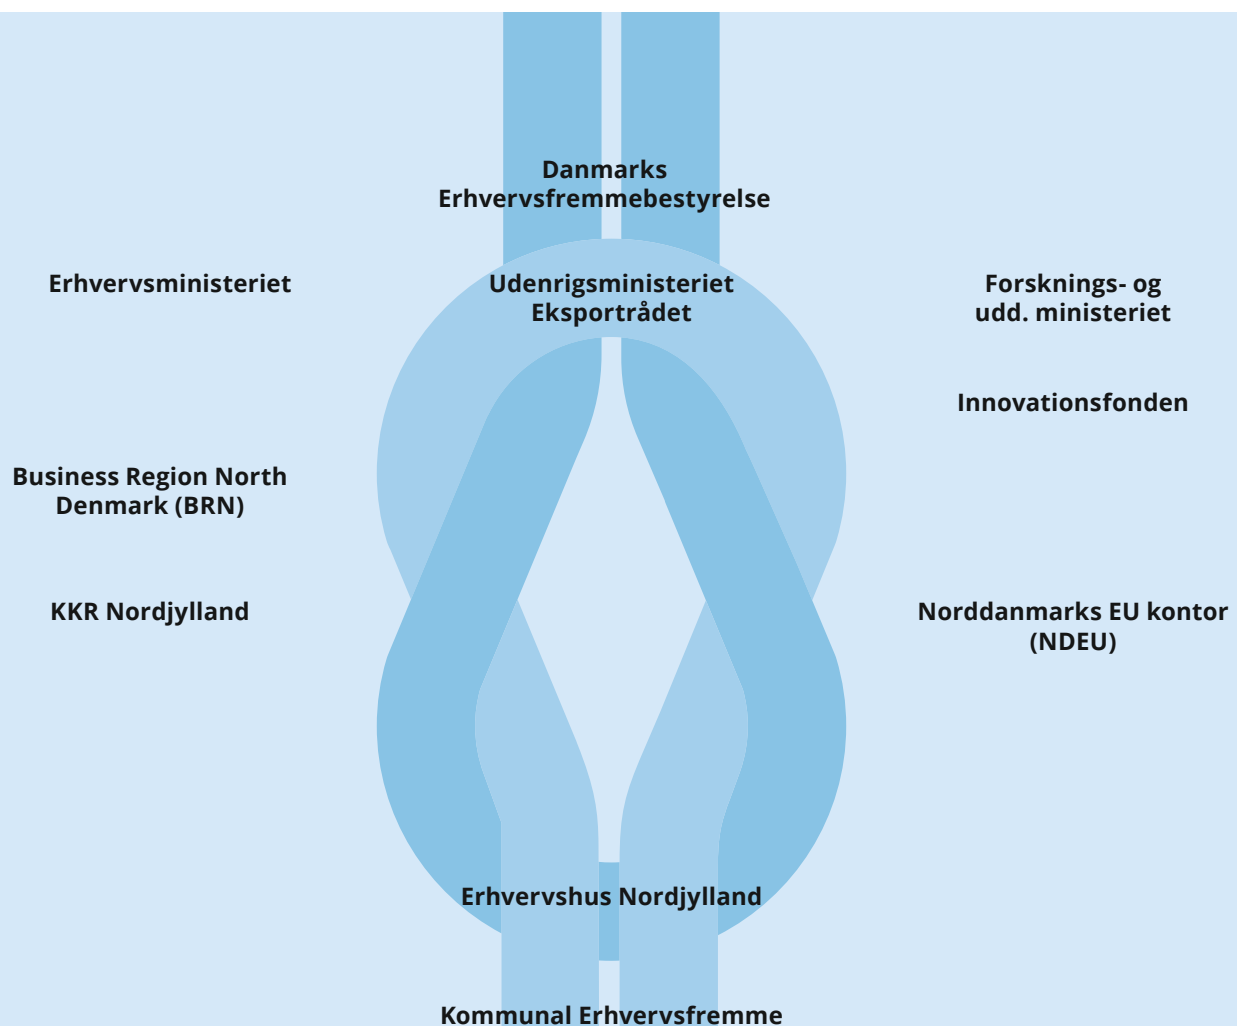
Danmarks Erhvervsfremmebestyrelse

Erhvervsministeriet

Udenrigsministeriet Eksportrådet

Forsknings- og udd. ministeriet

Innovationsfonden

Business Region North Denmark (BRN)

KKR Nordjylland

Norddanmarks EU kontor (NDEU)

Erhvervshus Nordjylland

Kommunal Erhvervsfremme